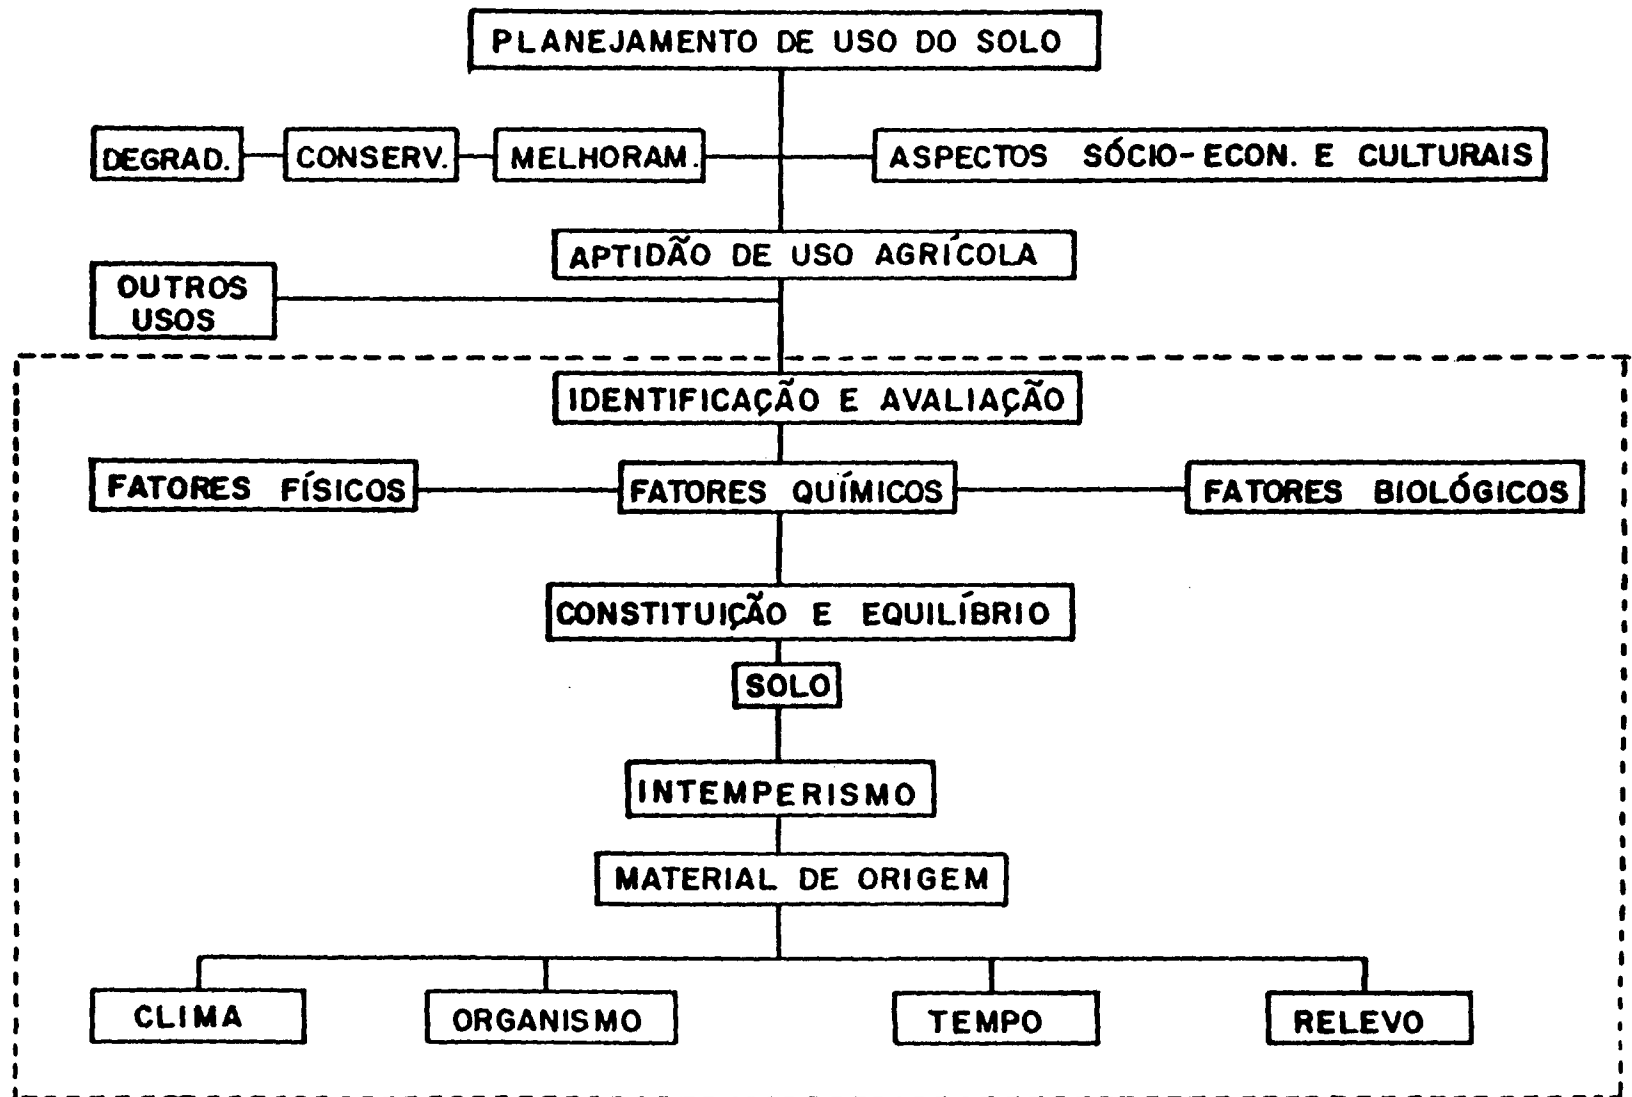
PLANEJAMENTO DE USO DO SOLO

DEGRAD.

CONSERV.

MELHORAM.

ASPECTOS SÓCIO-ECON. E CULTURAIS

APTIDÃO DE USO AGRÍCOLA

OUTROS USOS

IDENTIFICAÇÃO E AVALIAÇÃO

FATORES FÍSICOS

FATORES QUÍMICOS

FATORES BIOLÓGICOS

CONSTITUIÇÃO E EQUILÍBRIO

SOLO

INTEMPERISMO

MATERIAL DE ORIGEM

CLIMA

ORGANISMO

TEMPO

RELEVO